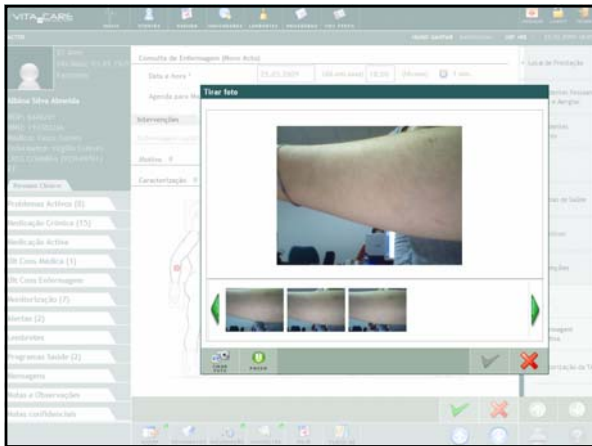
VITA CARE

Consulta de Enfermagem (Novo Acto)

Data e Hora *

25.03.2009

Agenda para M

Tirar foto

Intervenções

Motivo

Caracterização

Resumo Clínico

Problemas Activos (0)

Medicação Crónica (15)

Medicação Activa

Ult Cons Médica (1)

Ult Cons Enfermagem

Monitorização (7)

Alertas (2)

Contactos

Programas Saúde (2)

Mensagens

Notas e Observações

Notas confidenciais

Local de Prestação

Hábitos de Saúde

Fábia Silva Almeida

TIRAR FOTO

PAUSA